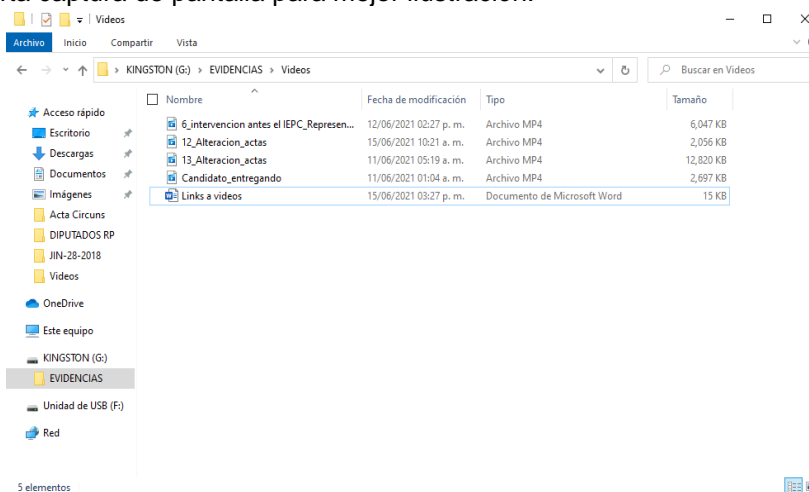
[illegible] captura de pantalla para mejor ilustración.

Videos

Archivo Inicio Compartir Vista

KINGSTON (G:) > EVIDENCIAS > Videos

Buscar en Videos

Acceso rápido
Escritorio
Descargas
Documentos
Imágenes
Acta Circuns
DIPUTADOS RP
JIN-28-2018
Videos
OneDrive
Este equipo
KINGSTON (G:)
EVIDENCIAS
Unidad de USB (F:)
Red

| Nombre | Fecha de modificación | Tipo | Tamaño |
|---|---|---|---|
| 6_intervencion antes el IEPC_Represen... | 12/06/2021 02:27 p. m. | Archivo MP4 | 6,047 KB |
| 12_Alteracion_actas | 15/06/2021 10:21 a. m. | Archivo MP4 | 2,056 KB |
| 13_Alteracion_actas | 11/06/2021 05:19 a. m. | Archivo MP4 | 12,820 KB |
| Candidato_entregando | 11/06/2021 01:04 a. m. | Archivo MP4 | 2,697 KB |
| Links a videos | 15/06/2021 03:27 p. m. | Documento de Microsoft Word | 15 KB |

5 elementos